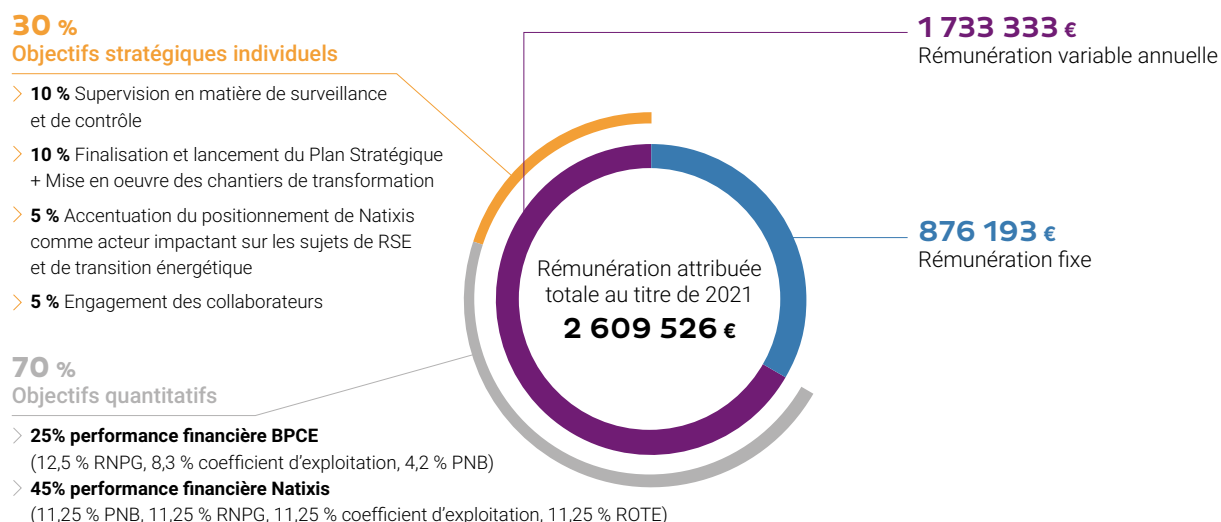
30 %
Objectifs stratégiques individuels

10 % Supervision en matière de surveillance et de contrôle

10 % Finalisation et lancement du Plan Stratégique + Mise en oeuvre des chantiers de transformation

5 % Accentuation du positionnement de Natixis comme acteur impactant sur les sujets de RSE et de transition énergétique

5 % Engagement des collaborateurs

70 %
Objectifs quantitatifs

25% performance financière BPCE
(12,5 % RNPG, 8,3 % coefficient d'exploitation, 4,2 % PNB)

45% performance financière Natixis
(11,25 % PNB, 11,25 % RNPG, 11,25 % coefficient d'exploitation, 11,25 % ROTE)

Rémunération attribuée totale au titre de 2021
2 609 526 €

1 733 333 €
Rémunération variable annuelle

876 193 €
Rémunération fixe